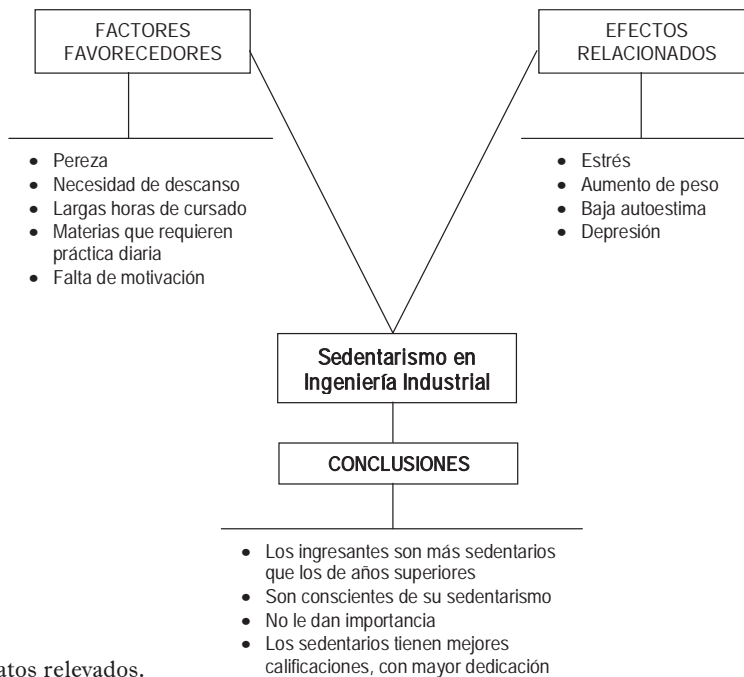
FACTORES FAVORECEDORES

- Pereza
- Necesidad de descanso
- Largas horas de cursado
- Materias que requieren práctica diaria
- Falta de motivación

EFECTOS RELACIONADOS

- Estrés
- Aumento de peso
- Baja autoestima
- Depresión

Sedentarismo en Ingeniería Industrial

CONCLUSIONES

- Los ingresantes son más sedentarios que los de años superiores
- Son conscientes de su sedentarismo
- No le dan importancia
- Los sedentarios tienen mejores calificaciones, con mayor dedicación

atos relevados.